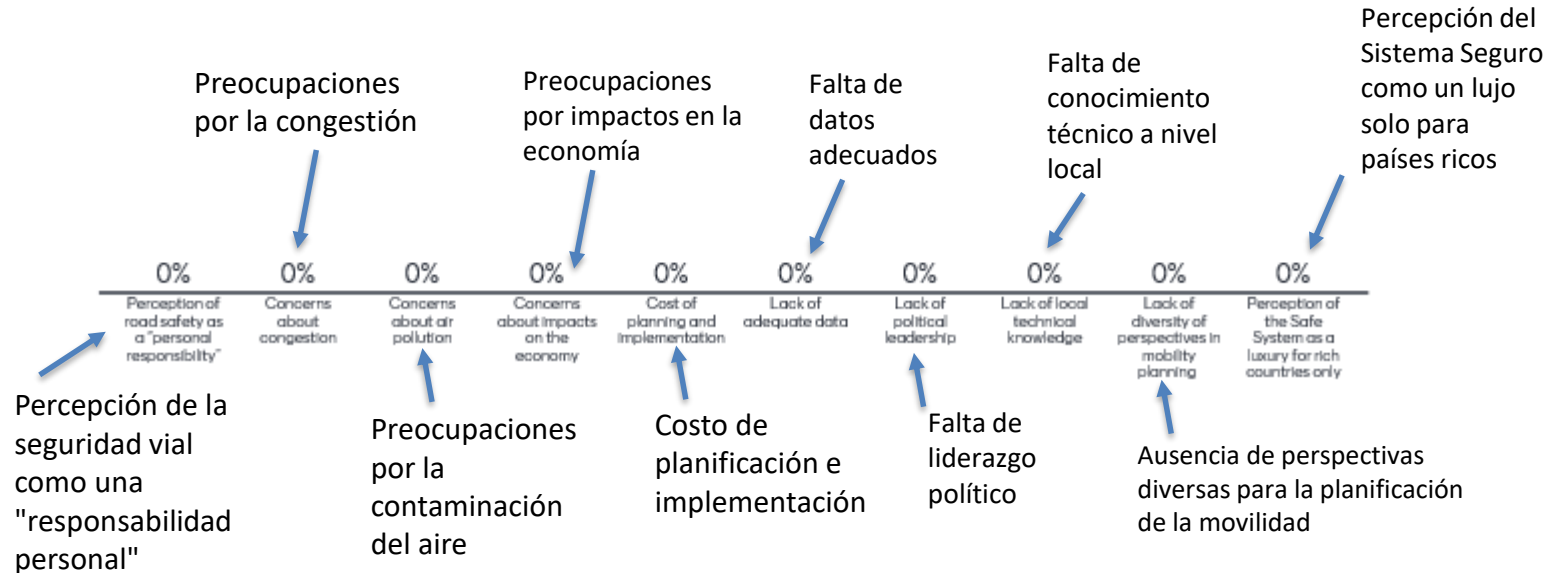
Percepción del Sistema Seguro como un lujo solo para países ricos

Preocupaciones por la congestión

Preocupaciones por impactos en la economía

Falta de datos adecuados

Falta de conocimiento técnico a nivel local

0% 0% 0% 0% 0% 0% 0% 0% 0% 0%

Perception of road safety as a "personal responsibility"

Concerns about congestion

Concerns about air pollution

Concerns about impacts on the economy

Cost of planning and implementation

Lack of adequate data

Lack of political leadership

Lack of local technical knowledge

Lack of diversity of perspectives in mobility planning

Perception of the Safe System as a luxury for rich countries only

Percepción de la seguridad vial como una "responsabilidad personal"

Preocupaciones por la contaminación del aire

Costo de planificación e implementación

Falta de liderazgo político

Ausencia de perspectivas diversas para la planificación de la movilidad